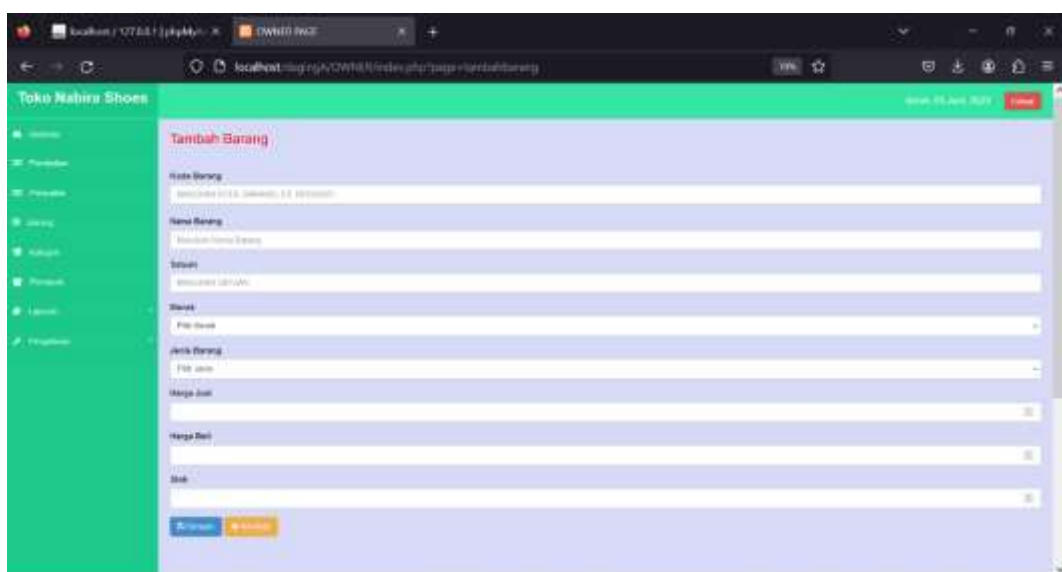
localhost / 127.0.0.1 | phpMy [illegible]

OWNER PAGE

localhost/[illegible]/OWNER/index.php?page=tambahbarang

Toko Nabira Shoes

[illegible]

Tambah Barang

Kode Barang

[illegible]

Nama Barang

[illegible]

Satuan

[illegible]

Merek

Pilih Merek

Jenis Barang

Pilih Jenis

Harga Jual

Harga Beli

Stok

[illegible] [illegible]